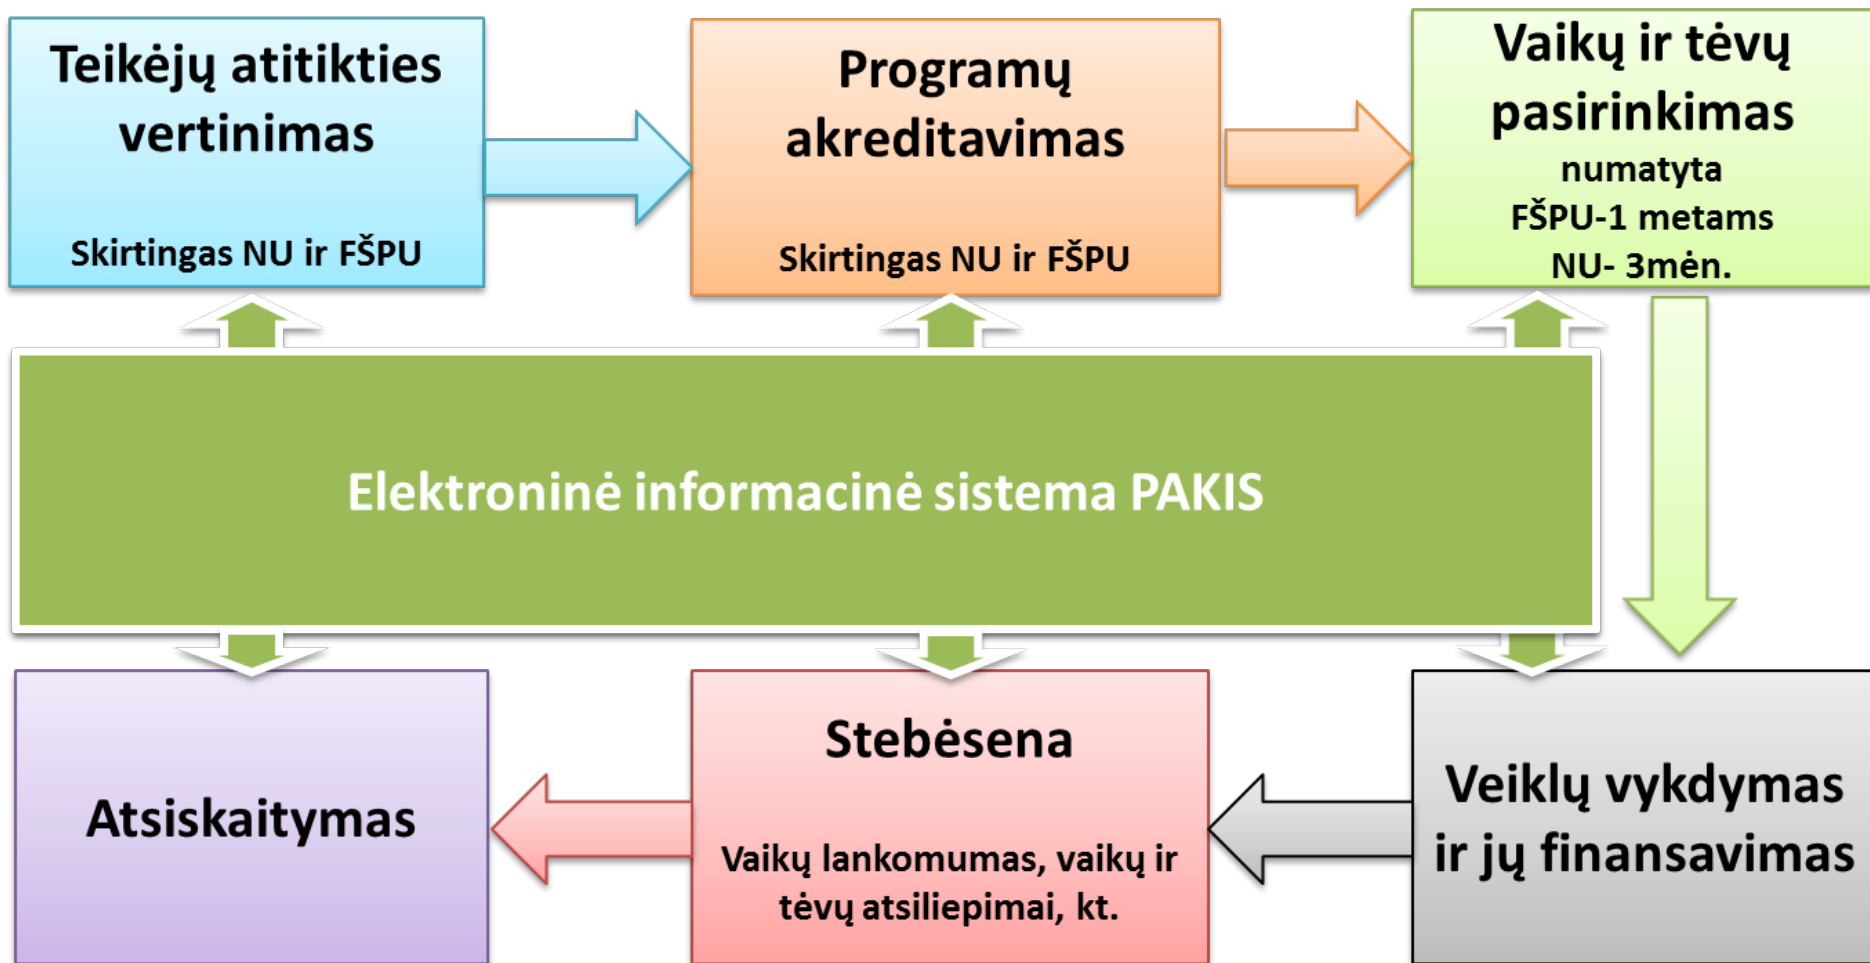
Teikėjų atitikties vertinimas

Skirtingas NU ir FŠPU

Programų akreditavimas

Skirtingas NU ir FŠPU

Vaikų ir tėvų pasirinkimas
numatyta
FŠPU-1 metams
NU- 3mėn.

Elektroninė informacinė sistema PAKIS

Atsiskaitymas

Stebėsena

Vaikų lankomumas, vaikų ir tėvų atsiliepimai, kt.

Veiklų vykdymas ir jų finansavimas